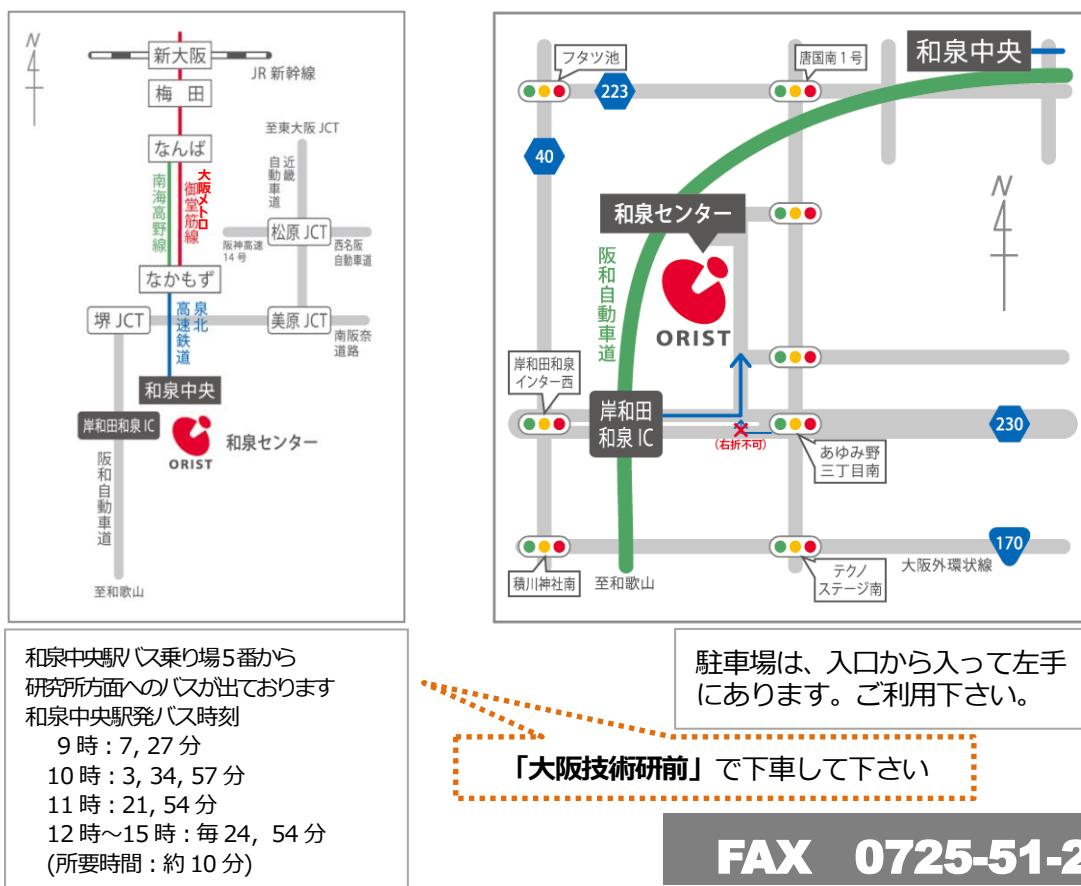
N

新大阪

JR 新幹線

梅田

至東大阪 JCT

なんば

近畿自動車道

南海高野線

大阪メトロ御堂筋線

松原 JCT

阪神高速14号

西名阪自動車道

なかもず

堺 JCT

泉北高速鉄道

美原 JCT

南阪奈道路

和泉中央

岸和田和泉 IC

ORIST

和泉センター

阪和自動車道

至和歌山

フタツ池

唐国南１号

和泉中央

223

40

和泉センター

N

阪和自動車道

ORIST

岸和田和泉インター西

岸和田和泉 IC

（右折不可）

230

あゆみ野三丁目南

170

積川神社南

至和歌山

テクノステージ南

大阪外環状線

和泉中央駅バス乗り場５番から研究所方面へのバスが出ております
和泉中央駅発バス時刻
9 時 : 7, 27 分
10 時 : 3, 34, 57 分
11 時 : 21, 54 分
12 時～15 時 : 毎 24, 54 分
(所要時間 : 約 10 分)

駐車場は、入口から入って左手にあります。ご利用下さい。

「大阪技術研前」で下車して下さい

FAX 0725-51-2